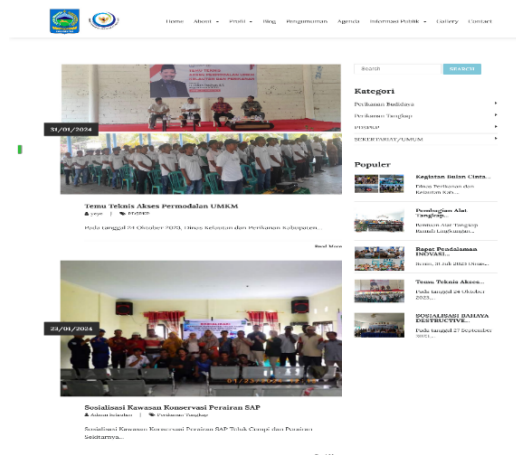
Home About Profil Blog Pengumuman Agenda Informasi Publik Gallery Contact

31/01/2024

Temu Teknis Akses Permodalan UMKM

P2DPKP

Pada tanggal 24 Oktober 2023, Dinas Kelautan dan Perikanan Kabupaten...

Read More

23/01/2024

Sosialisasi Kawasan Konservasi Perairan SAP

Perikanan Tangkap

Sosialisasi Kawasan Konservasi Perairan SAP Teluk Gunpit dan Perairan Sekitarnya...

Search

SEARCH

Kategori

Perikanan Budidaya

Perikanan Tangkap

P2DPKP

SEKRETARIAT/UMUM

Populer

Kegiatan Bulan Cinta...

Pembagian Alat Tangkap...

Rapat Penilaiman INOVASI...

Temu Teknis Akses...

Pada tanggal 24 Oktober 2023...

SOSIALISASI BAHAYA DESTRUCTIVE...

Pada tanggal 27 September 2023...